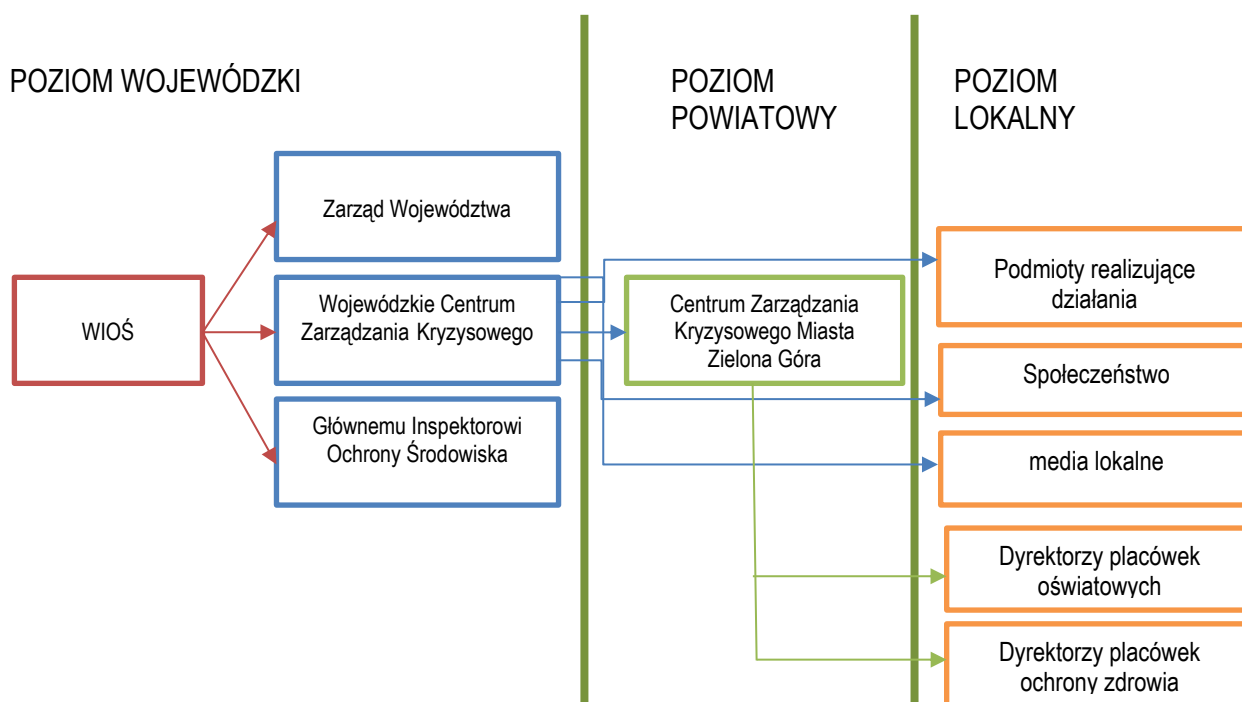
POZIOM WOJEWÓDZKI

POZIOM POWIATOWY

POZIOM LOKALNY

Zarząd Województwa

WIOŚ

Wojewódzkie Centrum Zarządzania Kryzysowego

Głównemu Inspektorowi Ochrony Środowiska

Centrum Zarządzania Kryzysowego Miasta Zielona Góra

Podmioty realizujące działania

Społeczeństwo

media lokalne

Dyrektorzy placówek oświatowych

Dyrektorzy placówek ochrony zdrowia